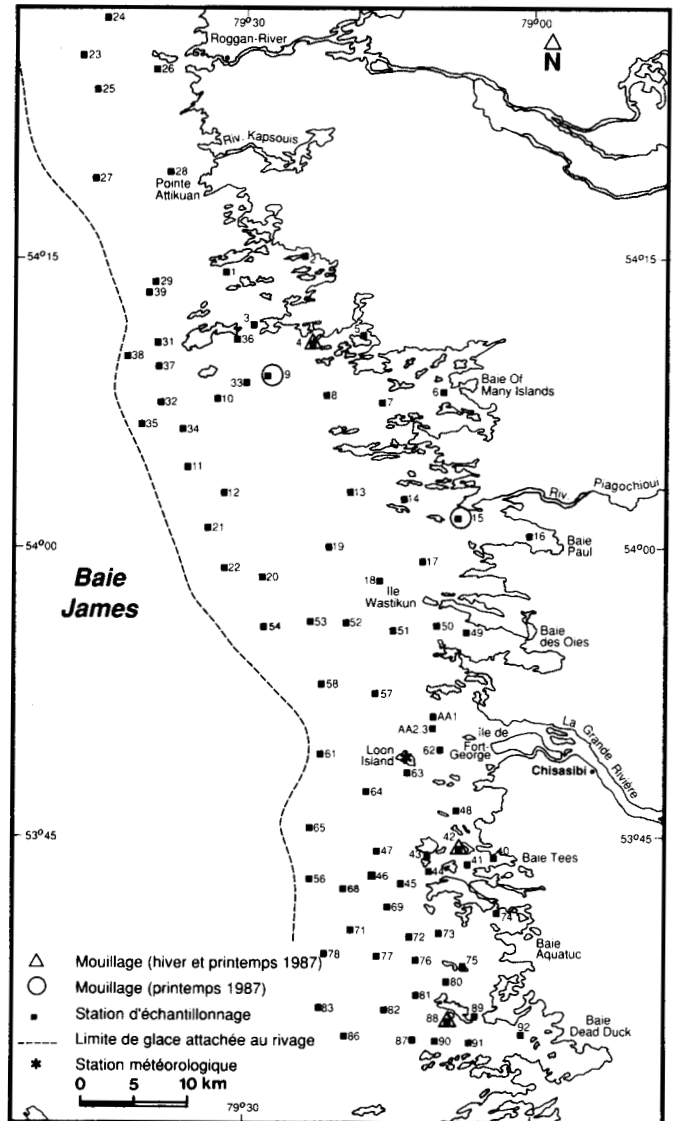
24
79°30
79°00
Roggan-River
N
23
26
25
Riv. Kapsouis
28
27
Pointe
Attikuan
54°15
54°15
1
29
39
3
36
5
31
4
38
37
33
9
Baie Of
6
Many Islands
32
10
8
7
35
34
11
Rív. Piagochioui
12
13
14
15
21
16
Baie
54°00
19
Paul
54°00
17
22
20
18
Baie
Ile
James
Wastikun
54
53
52
51
50
49
Baie
des Oies
58
57
AA1
La Grande Rivière
AA2
3
Ile de
Loon
62
Fort-
61
Island
George
Chisasibi
63
64
48
53°45
53°45
65
42
40
47
43
41
Baie Tees
44
56
46
45
68
69
74
71
72
73
Baie
78
77
76
75
Aquatuc
80
81
83
82
89
Baie
88
92
Dead Duck
86
87
90
91
Mouillage (hiver et printemps 1987)
Mouillage (printemps 1987)
Station d'échantillonnage
Limite de glace attachée au rivage
Station météorologique
0
5
10 km
79°30